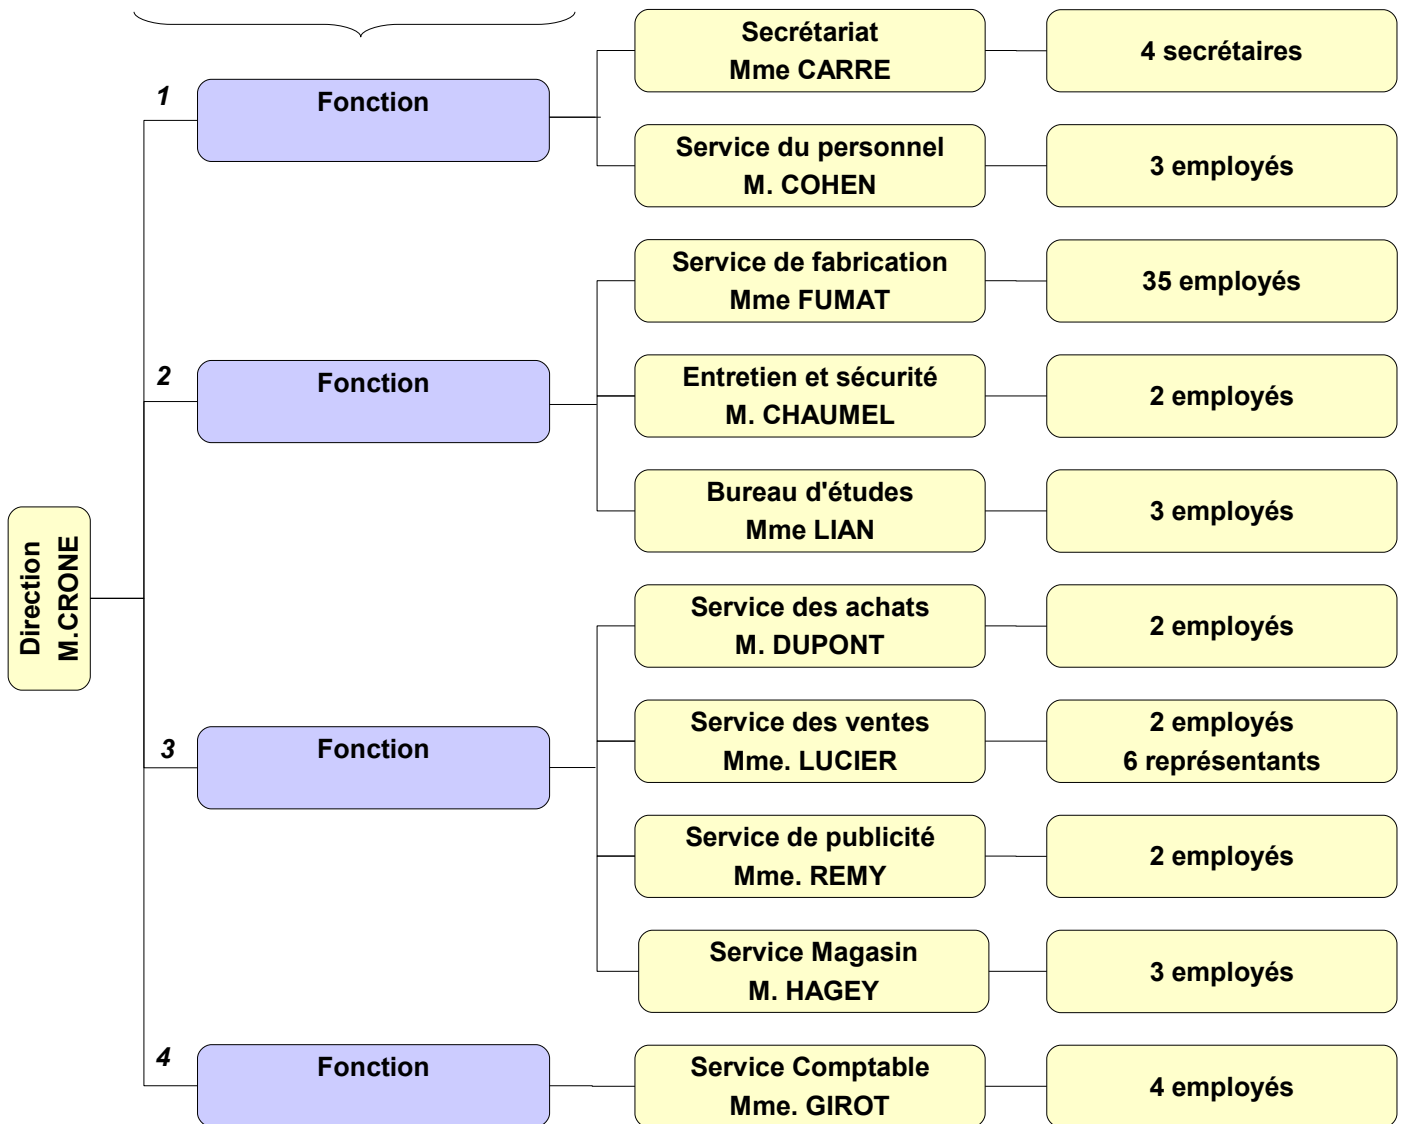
Direction
M.CRONE

1
Fonction

Secrétariat
Mme CARRE

4 secrétaires

Service du personnel
M. COHEN

3 employés

2
Fonction

Service de fabrication
Mme FUMAT

35 employés

Entretien et sécurité
M. CHAUMEL

2 employés

Bureau d'études
Mme LIAN

3 employés

3
Fonction

Service des achats
M. DUPONT

2 employés

Service des ventes
Mme. LUCIER

2 employés
6 représentants

Service de publicité
Mme. REMY

2 employés

Service Magasin
M. HAGEY

3 employés

4
Fonction

Service Comptable
Mme. GIROT

4 employés